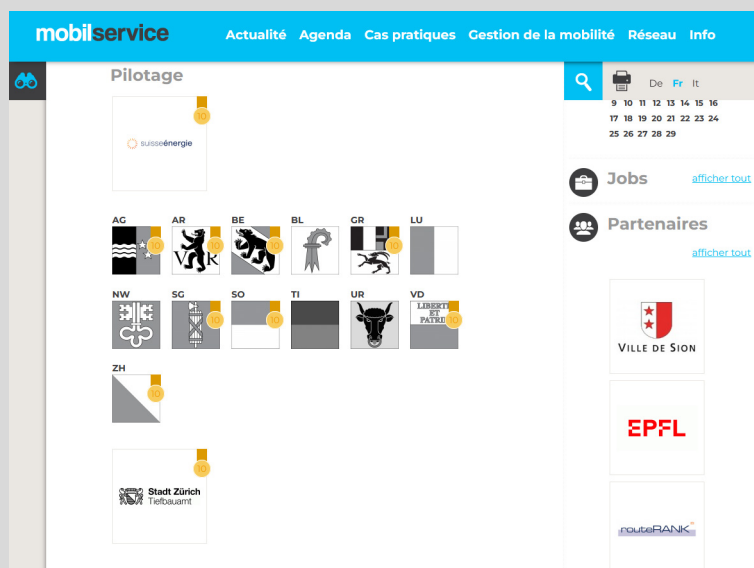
mobilservice Actualité Agenda Cas pratiques Gestion de la mobilité Réseau Info

Pilotage

10

suisseénergie

AG 10
AR 10
BE 10
BL
GR 10
LU

NW
SG 10
SO 10
TI
UR
VD 10

LIBERTÉ ET PATRIE

ZH 10

10

Stadt Zürich
Tiefbauamt

De Fr It

9 10 11 12 13 14 15 16
17 18 19 20 21 22 23 24
25 26 27 28 29

Jobs afficher tout

Partenaires afficher tout

VILLE DE SION

EPFL

routeRANK